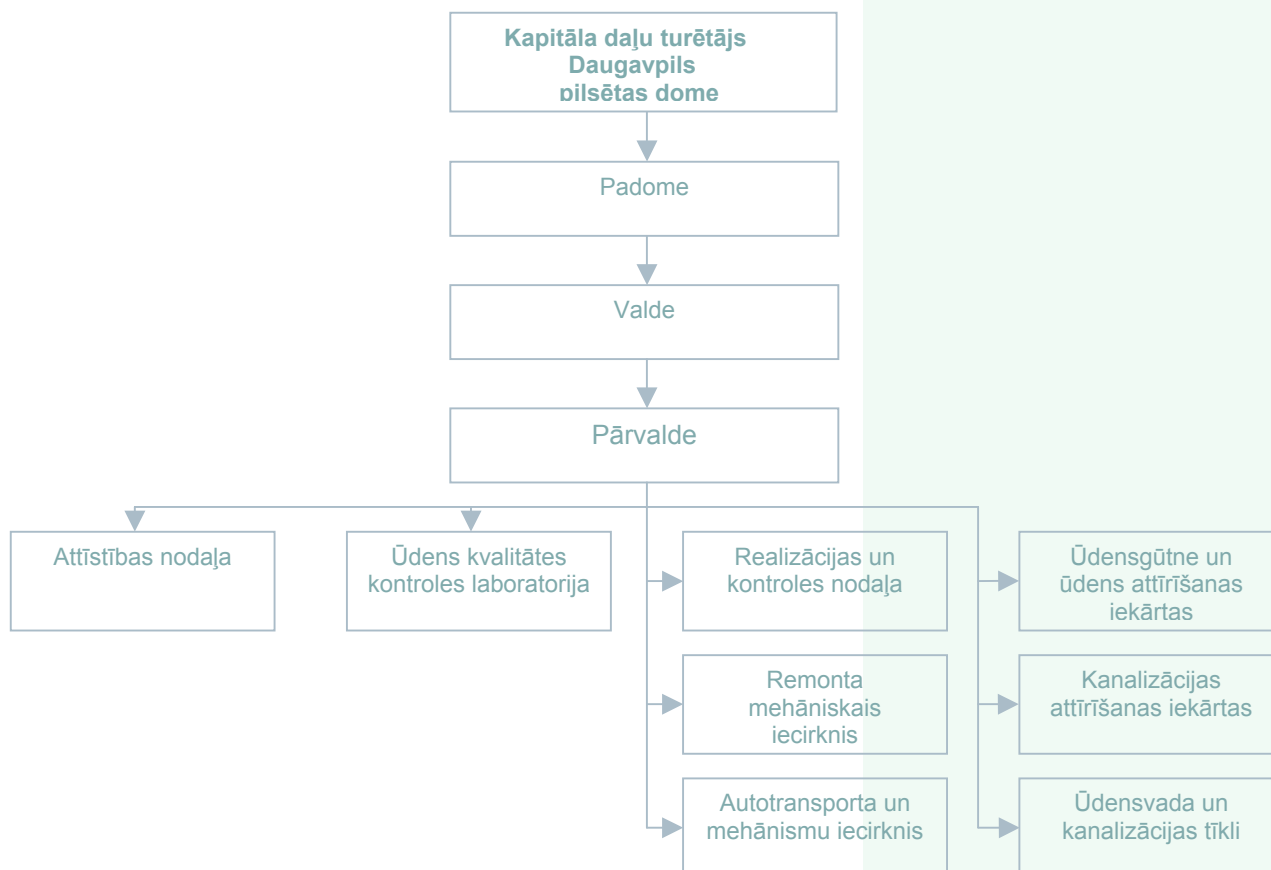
Kapitāla daļu turētājs Daugavpils pilsētas dome

Padome

Valde

Pārvalde

Attīstības nodaļa

Ūdens kvalitātes kontroles laboratorija

Realizācijas un kontroles nodaļa

Remonta mehāniskais iecirknis

Autotransporta un mehānismu iecirknis

Ūdensgūtne un ūdens attīrīšanas iekārtas

Kanalizācijas attīrīšanas iekārtas

Ūdensvada un kanalizācijas tīkli